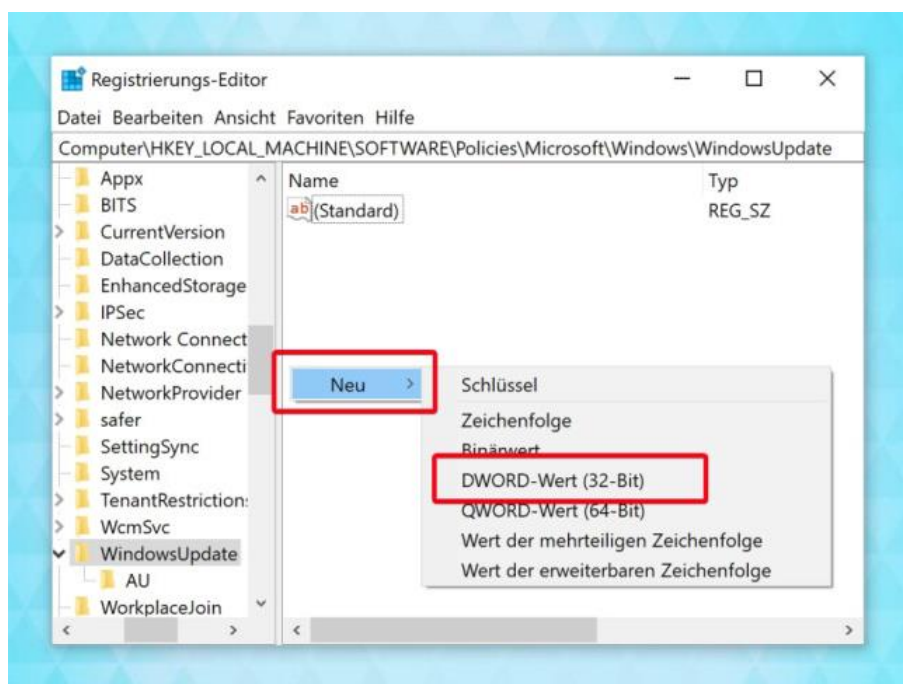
Registrierungs-Editor

Datei Bearbeiten Ansicht Favoriten Hilfe

Computer\HKEY_LOCAL_MACHINE\SOFTWARE\Policies\Microsoft\Windows\WindowsUpdate

Appx
BITS
CurrentVersion
DataCollection
EnhancedStorage
IPSec
Network Connect
NetworkConnecti
NetworkProvider
safer
SettingSync
System
TenantRestriction:
WcmSvc
WindowsUpdate
AU
WorkplaceJoin

Name
(Standard)

Typ
REG_SZ

Neu

Schlüssel
Zeichenfolge
Binärwert
DWORD-Wert (32-Bit)
QWORD-Wert (64-Bit)
Wert der mehrteiligen Zeichenfolge
Wert der erweiterbaren Zeichenfolge